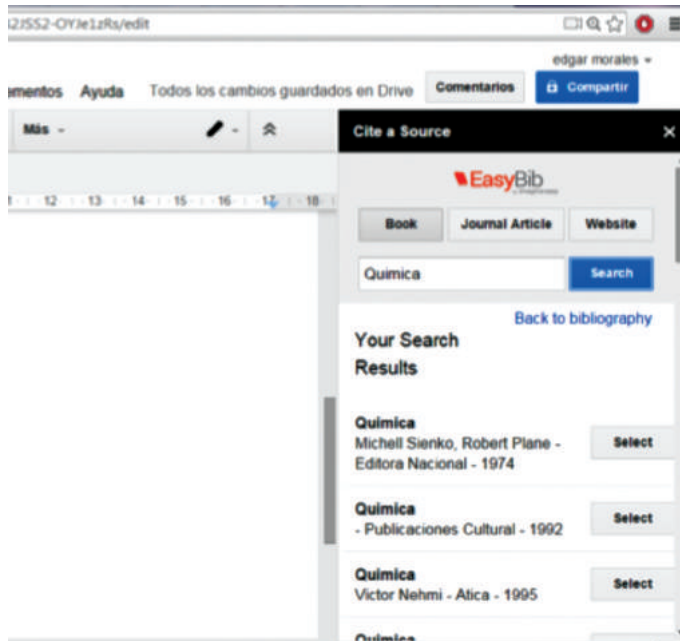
2JSS2-OYJe1zRs/edit

edgar morales

ementos Ayuda Todos los cambios guardados en Drive Comentarios Compartir

Más

Cite a Source

12 13 14 15 16 17 18

EasyBib

Book Journal Article Website

Quimica Search

Back to bibliography

Your Search Results

Quimica
Michell Sienko, Robert Plane - Editora Nacional - 1974
Select

Quimica
- Publicaciones Cultural - 1992
Select

Quimica
Victor Nehmi - Atica - 1995
Select

Quimica